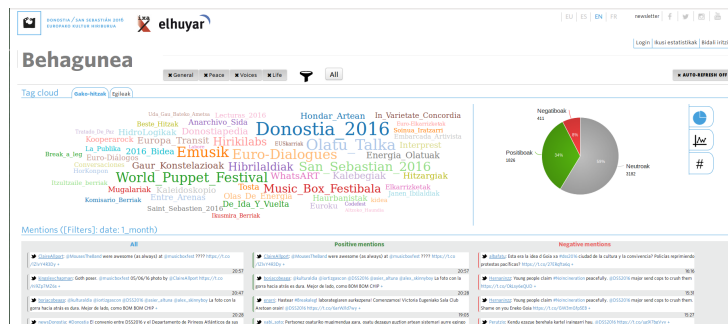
DONOSTIA / SAN SEBASTIÁN 2016 EUROPAKO KULTUR HIRIBURUA

elhuyar

EU ES EN FR newsletter

Login Ikusi estatistikak Bidali iritzia

Behagunea

General Peace Voices Life

All

AUTO-REFRESH OFF

Tag cloud Gaiak-hitzak Egileak

Donostia_2016 Olatu_Talka Euro-Dialogues San_Sebastian_2016 World_Puppet_Festival Music_Box_Festibala Emusik Hibrildaldiak Hondar_Artean In_Varietate_Concordia Anarchivo_Sida Donostiapedia Europa_Transit Hirikilabs HidroLogikak Koopera Euro-Diálogos La_Publika 2016_Bidea Gaur_Konstelazioak Energia_Olatuak Kalebegiak Hitzargiak Interpret Mugalariak Kaleidoskopio Tosta WhatsART Elkartziketak Komisario_Berriak Entre_Arenas De_Ida_Y_Vuelta Olas_De_Energía Haurbanistak Euroku Saint_Sebastien_2016 Ikusmira_Berriak Break_a_leg Beste_Hitzak Lectura_2016 HurKonpon Itsaslaide_berriak Sousa_Iratzarri Embarcada_Artivista Jasen_Irakiren Cadebat

Negatiboak 411

Positiboak 1826

Neutroak 3192

34%

59%

Mentions ([Filters]: date: 1_month)

All

Positive mentions

Negative mentions